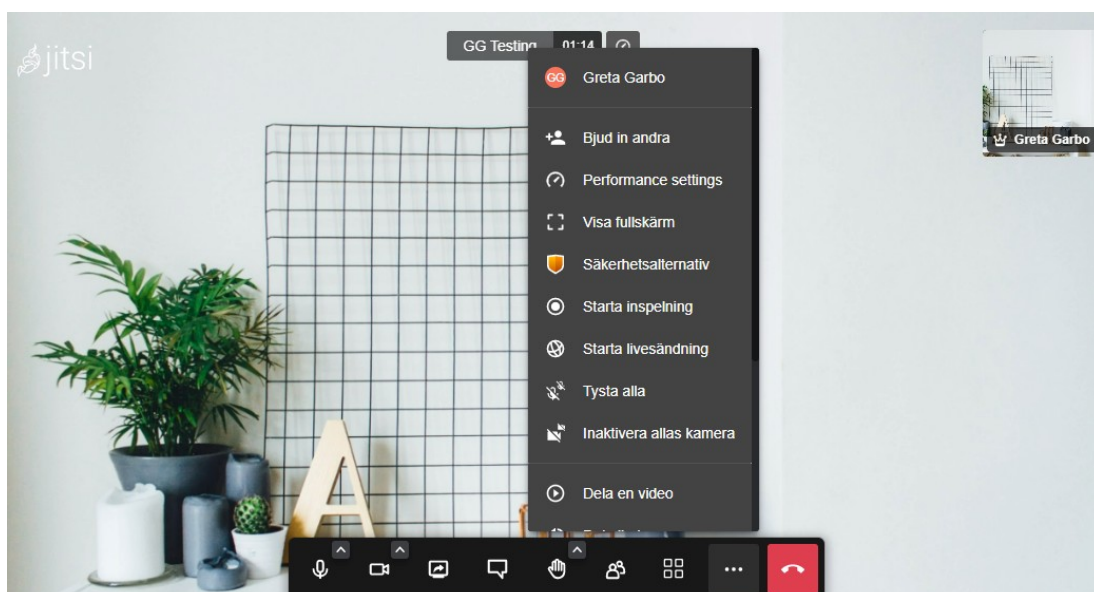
jitsi

GG Testing 01:14

GG Greta Garbo

Bjud in andra

Performance settings

Visa fullskärm

Säkerhetsalternativ

Starta inspelning

Starta livesändning

Tysta alla

Inaktivera allas kamera

Dela en video

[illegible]

Greta Garbo